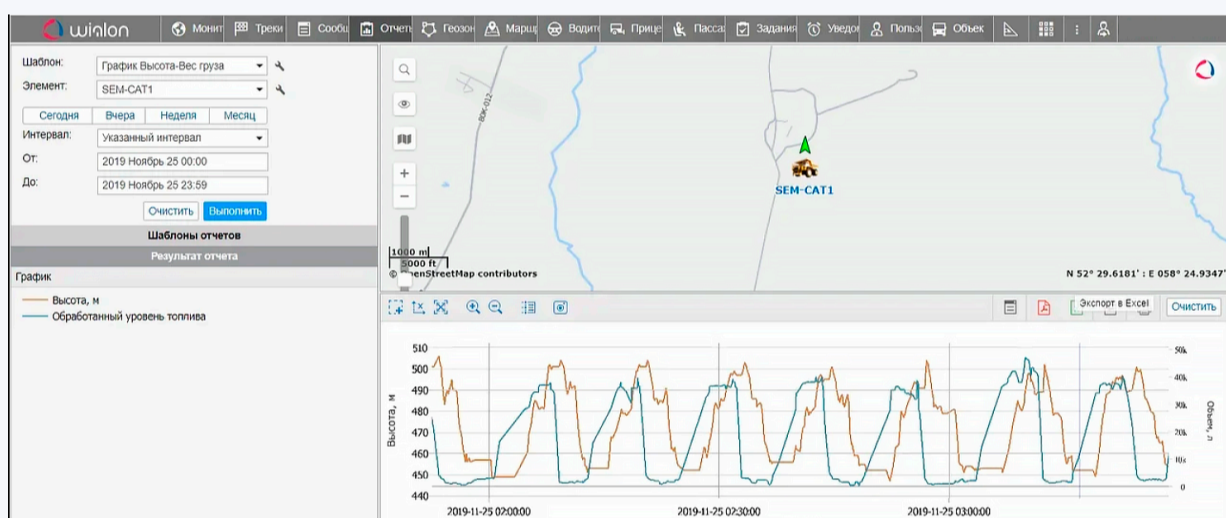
wialon Монит Треки Сообщ Отчет Геозон Марш Водит Прице Пасса Задания Уведо Польз Объек

Шаблон: График Высота-Вес груза
Элемент: SEM-CAT1
Сегодня Вчера Неделя Месяц
Интервал: Указанный интервал
От: 2019 Ноябрь 25 00:00
До: 2019 Ноябрь 25 23:59
Очистить Выполнить
Шаблоны отчетов
Результат отчета
График
Высота, м
Обработанный уровень топлива

SEM-CAT1
1000 m
5000 ft
© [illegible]enStreetMap contributors
N 52° 29.6181' : E 058° 24.9347'

Экспорт в Excel
Очистить

Высота, м
510
500
490
480
470
460
450
440
Объем, л
50k
40k
30k
20k
10k
0
2019-11-25 02:00:00
2019-11-25 02:30:00
2019-11-25 03:00:00